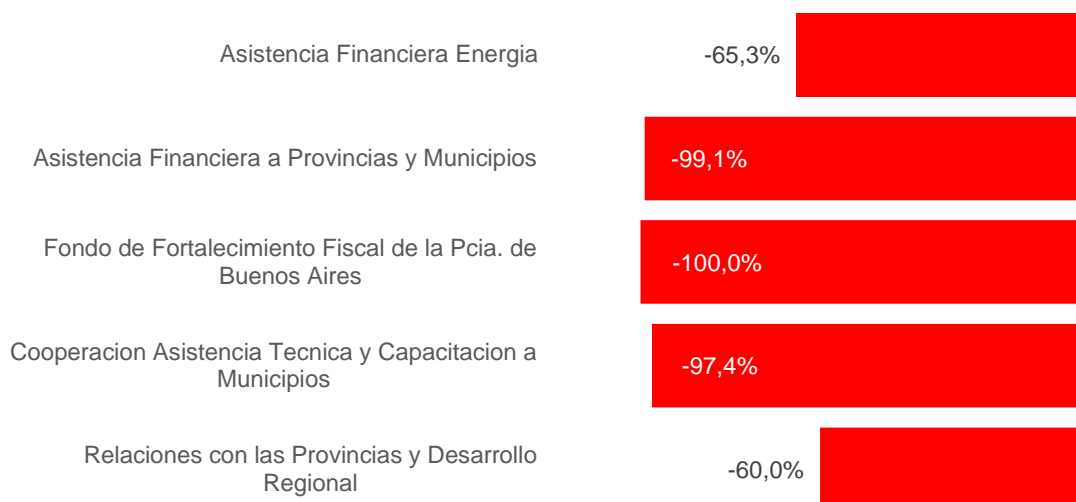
Asistencia Financiera Energia -65,3%

Asistencia Financiera a Provincias y Municipios -99,1%

Fondo de Fortalecimiento Fiscal de la Pcia. de Buenos Aires -100,0%

Cooperacion Asistencia Tecnica y Capacitacion a Municipios -97,4%

Relaciones con las Provincias y Desarrollo Regional -60,0%